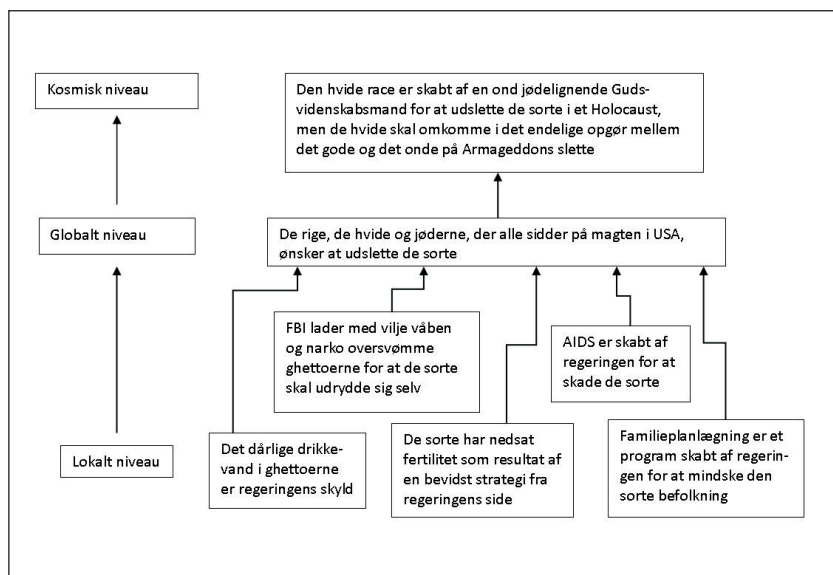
Kosmisk niveau

Den hvide race er skabt af en ond jødelignende Gudsvidenskabsmand for at udslette de sorte i et Holocaust, men de hvide skal omkomme i det endelige opgør mellem det gode og det onde på Armageddons slette

Globalt niveau

De rige, de hvide og jøderne, der alle sidder på magten i USA, ønsker at udslette de sorte

FBI lader med vilje våben og narko oversvømme ghettoerne for at de sorte skal udrydde sig selv

AIDS er skabt af regeringen for at skade de sorte

Lokalt niveau

Det dårlige drikkevand i ghettoerne er regeringens skyld

De sorte har nedsat fertilitet som resultat af en bevidst strategi fra regeringens side

Familieplanlægning er et program skabt af regeringen for at mindske den sorte befolkning